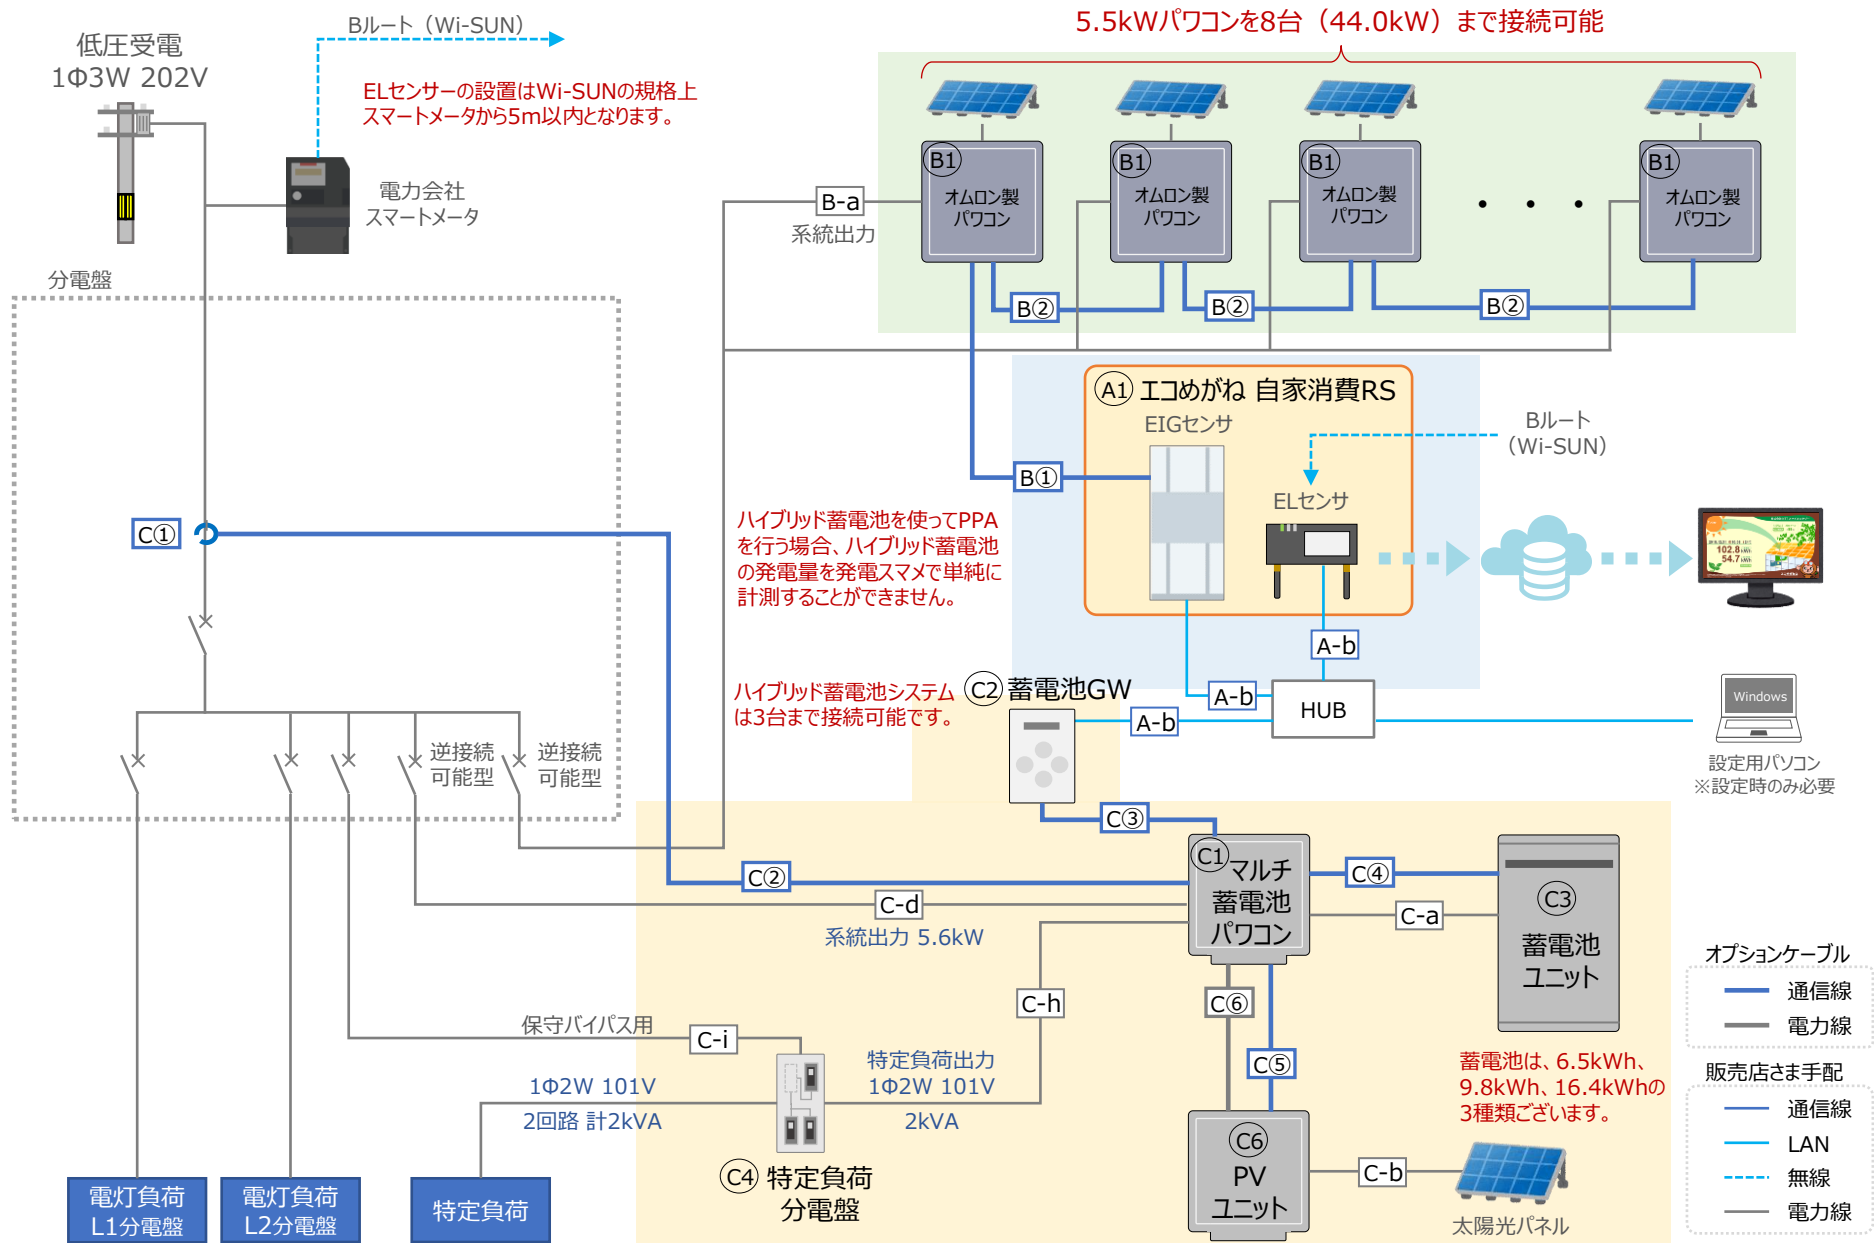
低圧受電
1Φ3W 202V

Bルート（Wi-SUN）

ELセンサーの設置はWi-SUNの規格上スマートメータから5m以内となります。

電力会社
スマートメータ

5.5kWパワコンを8台（44.0kW）まで接続可能

B1
オムロン製
パワコン

B1
オムロン製
パワコン

B1
オムロン製
パワコン

・・・

B1
オムロン製
パワコン

B-a
系統出力

B②
B②
B②

分電盤

A1 エコめがね 自家消費RS
EIGセンサ

Bルート
（Wi-SUN）

B①

ELセンサ

C①

ハイブリッド蓄電池を使ってPPAを行う場合、ハイブリッド蓄電池の発電量を発電スマメで単純に計測することができません。

A-b

ハイブリッド蓄電池システムは3台まで接続可能です。

C2 蓄電池GW

A-b
A-b
HUB

Windows
設定用パソコン
※設定時のみ必要

逆接続
可能型

逆接続
可能型

C③

C1 マルチ
蓄電池
パワコン

C④
C-a

C3
蓄電池
ユニット

C②
C-d
系統出力 5.6kW

C-h
C⑥

オプションケーブル
通信線
電力線

保守バイパス用
C-i

特定負荷出力
1Φ2W 101V

1Φ2W 101V
2回路 計2kVA

2kVA

C⑤

蓄電池は、6.5kWh、9.8kWh、16.4kWhの3種類がございます。

販売店さま手配
通信線
LAN
無線
電力線

C6
PV
ユニット

C-b

太陽光パネル

C4 特定負荷
分電盤

電灯負荷
L1分電盤

電灯負荷
L2分電盤

特定負荷